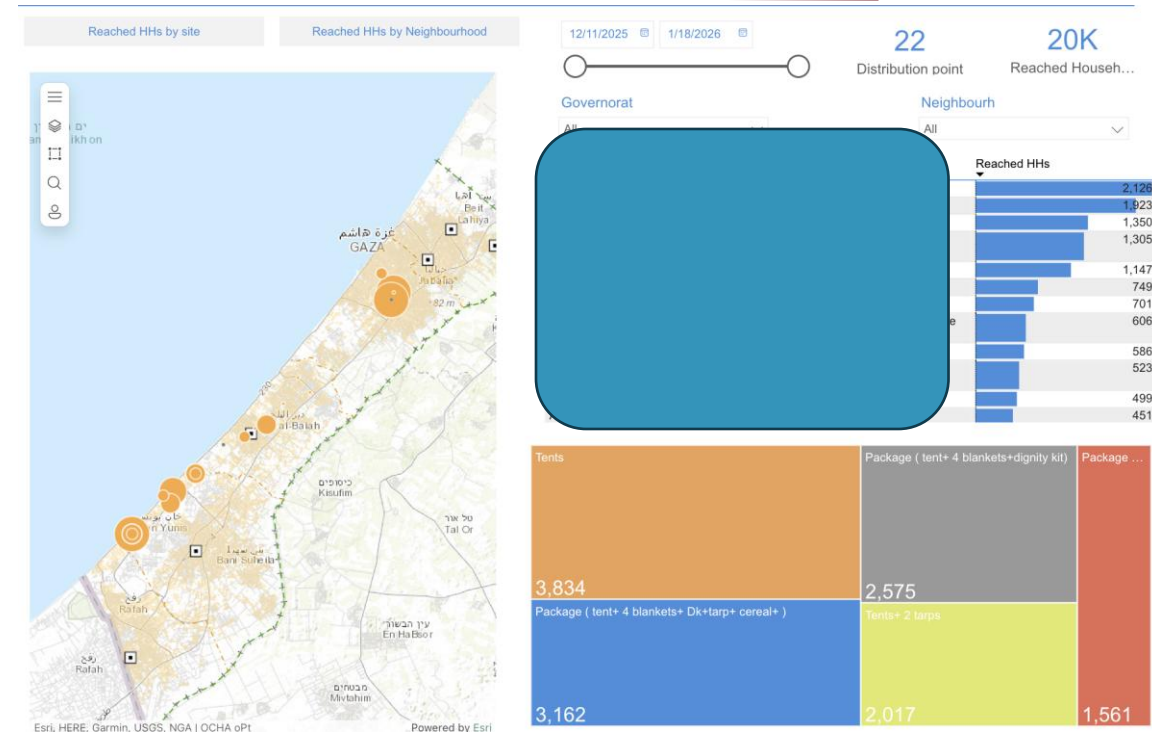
Reached HHs by site

Reached HHs by Neighbourhood

12/11/2025

1/18/2026

22
Distribution point

20K
Reached Househ…

Governorat
All

Neighbourh
All

ים
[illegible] Mikhon

غزة هاشم
GAZA

Beit Lahiya

Jabalia

82 m

دير البلح
al-Balah

כיסופים
Kisufim

خان يونس
Khan Yunis

بني سهيلا
Bani Suheila

טל אור
Tal Or

رفح
Rafah

עין הבשור
En HaBsor

رفح
Rafah

מבטחים
Mivtahim

Esri, HERE, Garmin, USGS, NGA | OCHA oPt

Powered by Esri

Reached HHs

2,126
1,923
1,350
1,305
1,147
749
701
606
586
523
499
451

Tents
3,834

Package ( tent+ 4 blankets+dignity kit)
2,575

Package …
1,561

Package ( tent+ 4 blankets+ Dk+tarp+ cereal+ )
3,162

Tents+ 2 tarps
2,017